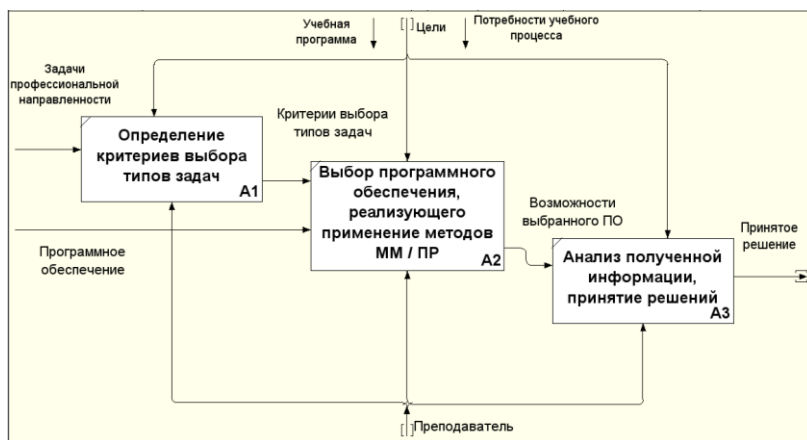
Учебная программа

[] Цели

Потребности учебного процесса

Задачи профессиональной направленности

Критерии выбора типов задач

Определение критериев выбора типов задач
A1

Выбор программного обеспечения, реализующего применение методов ММ / ПР
A2

Возможности выбранного ПО

Принятое решение

Программное обеспечение

Анализ полученной информации, принятие решений
A3

[] Преподаватель